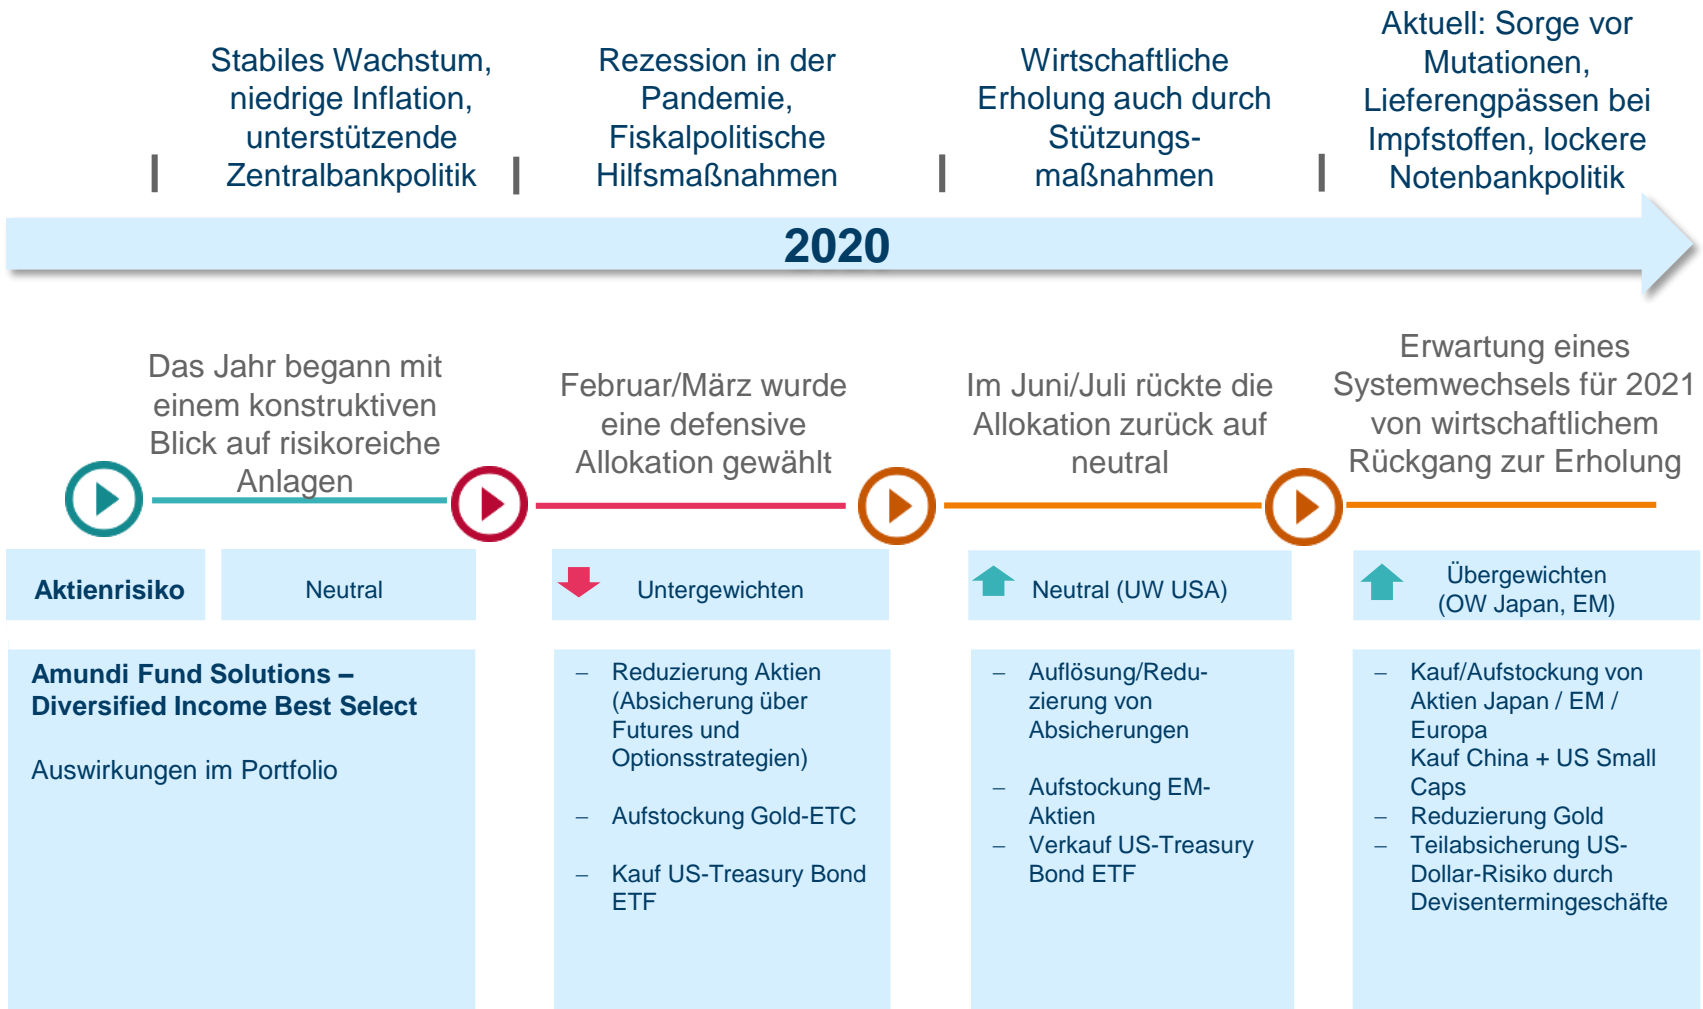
Stabiles Wachstum, niedrige Inflation, unterstützende Zentralbankpolitik

Rezession in der Pandemie, Fiskalpolitische Hilfsmaßnahmen

Wirtschaftliche Erholung auch durch Stützungsmaßnahmen

Aktuell: Sorge vor Mutationen, Lieferengpässen bei Impfstoffen, lockere Notenbankpolitik

2020

Das Jahr begann mit einem konstruktiven Blick auf risikoreiche Anlagen

Februar/März wurde eine defensive Allokation gewählt

Im Juni/Juli rückte die Allokation zurück auf neutral

Erwartung eines Systemwechsels für 2021 von wirtschaftlichem Rückgang zur Erholung

Aktienrisiko

Neutral

Untergewichten

Neutral (UW USA)

Übergewichten (OW Japan, EM)

Amundi Fund Solutions – Diversified Income Best Select

Auswirkungen im Portfolio

– Reduzierung Aktien (Absicherung über Futures und Optionsstrategien)

– Aufstockung Gold-ETC

– Kauf US-Treasury Bond ETF

– Auflösung/Reduzierung von Absicherungen

– Aufstockung EM-Aktien

– Verkauf US-Treasury Bond ETF

– Kauf/Aufstockung von Aktien Japan / EM / Europa
Kauf China + US Small Caps

– Reduzierung Gold

– Teilabsicherung US-Dollar-Risiko durch Devisentermingeschäfte